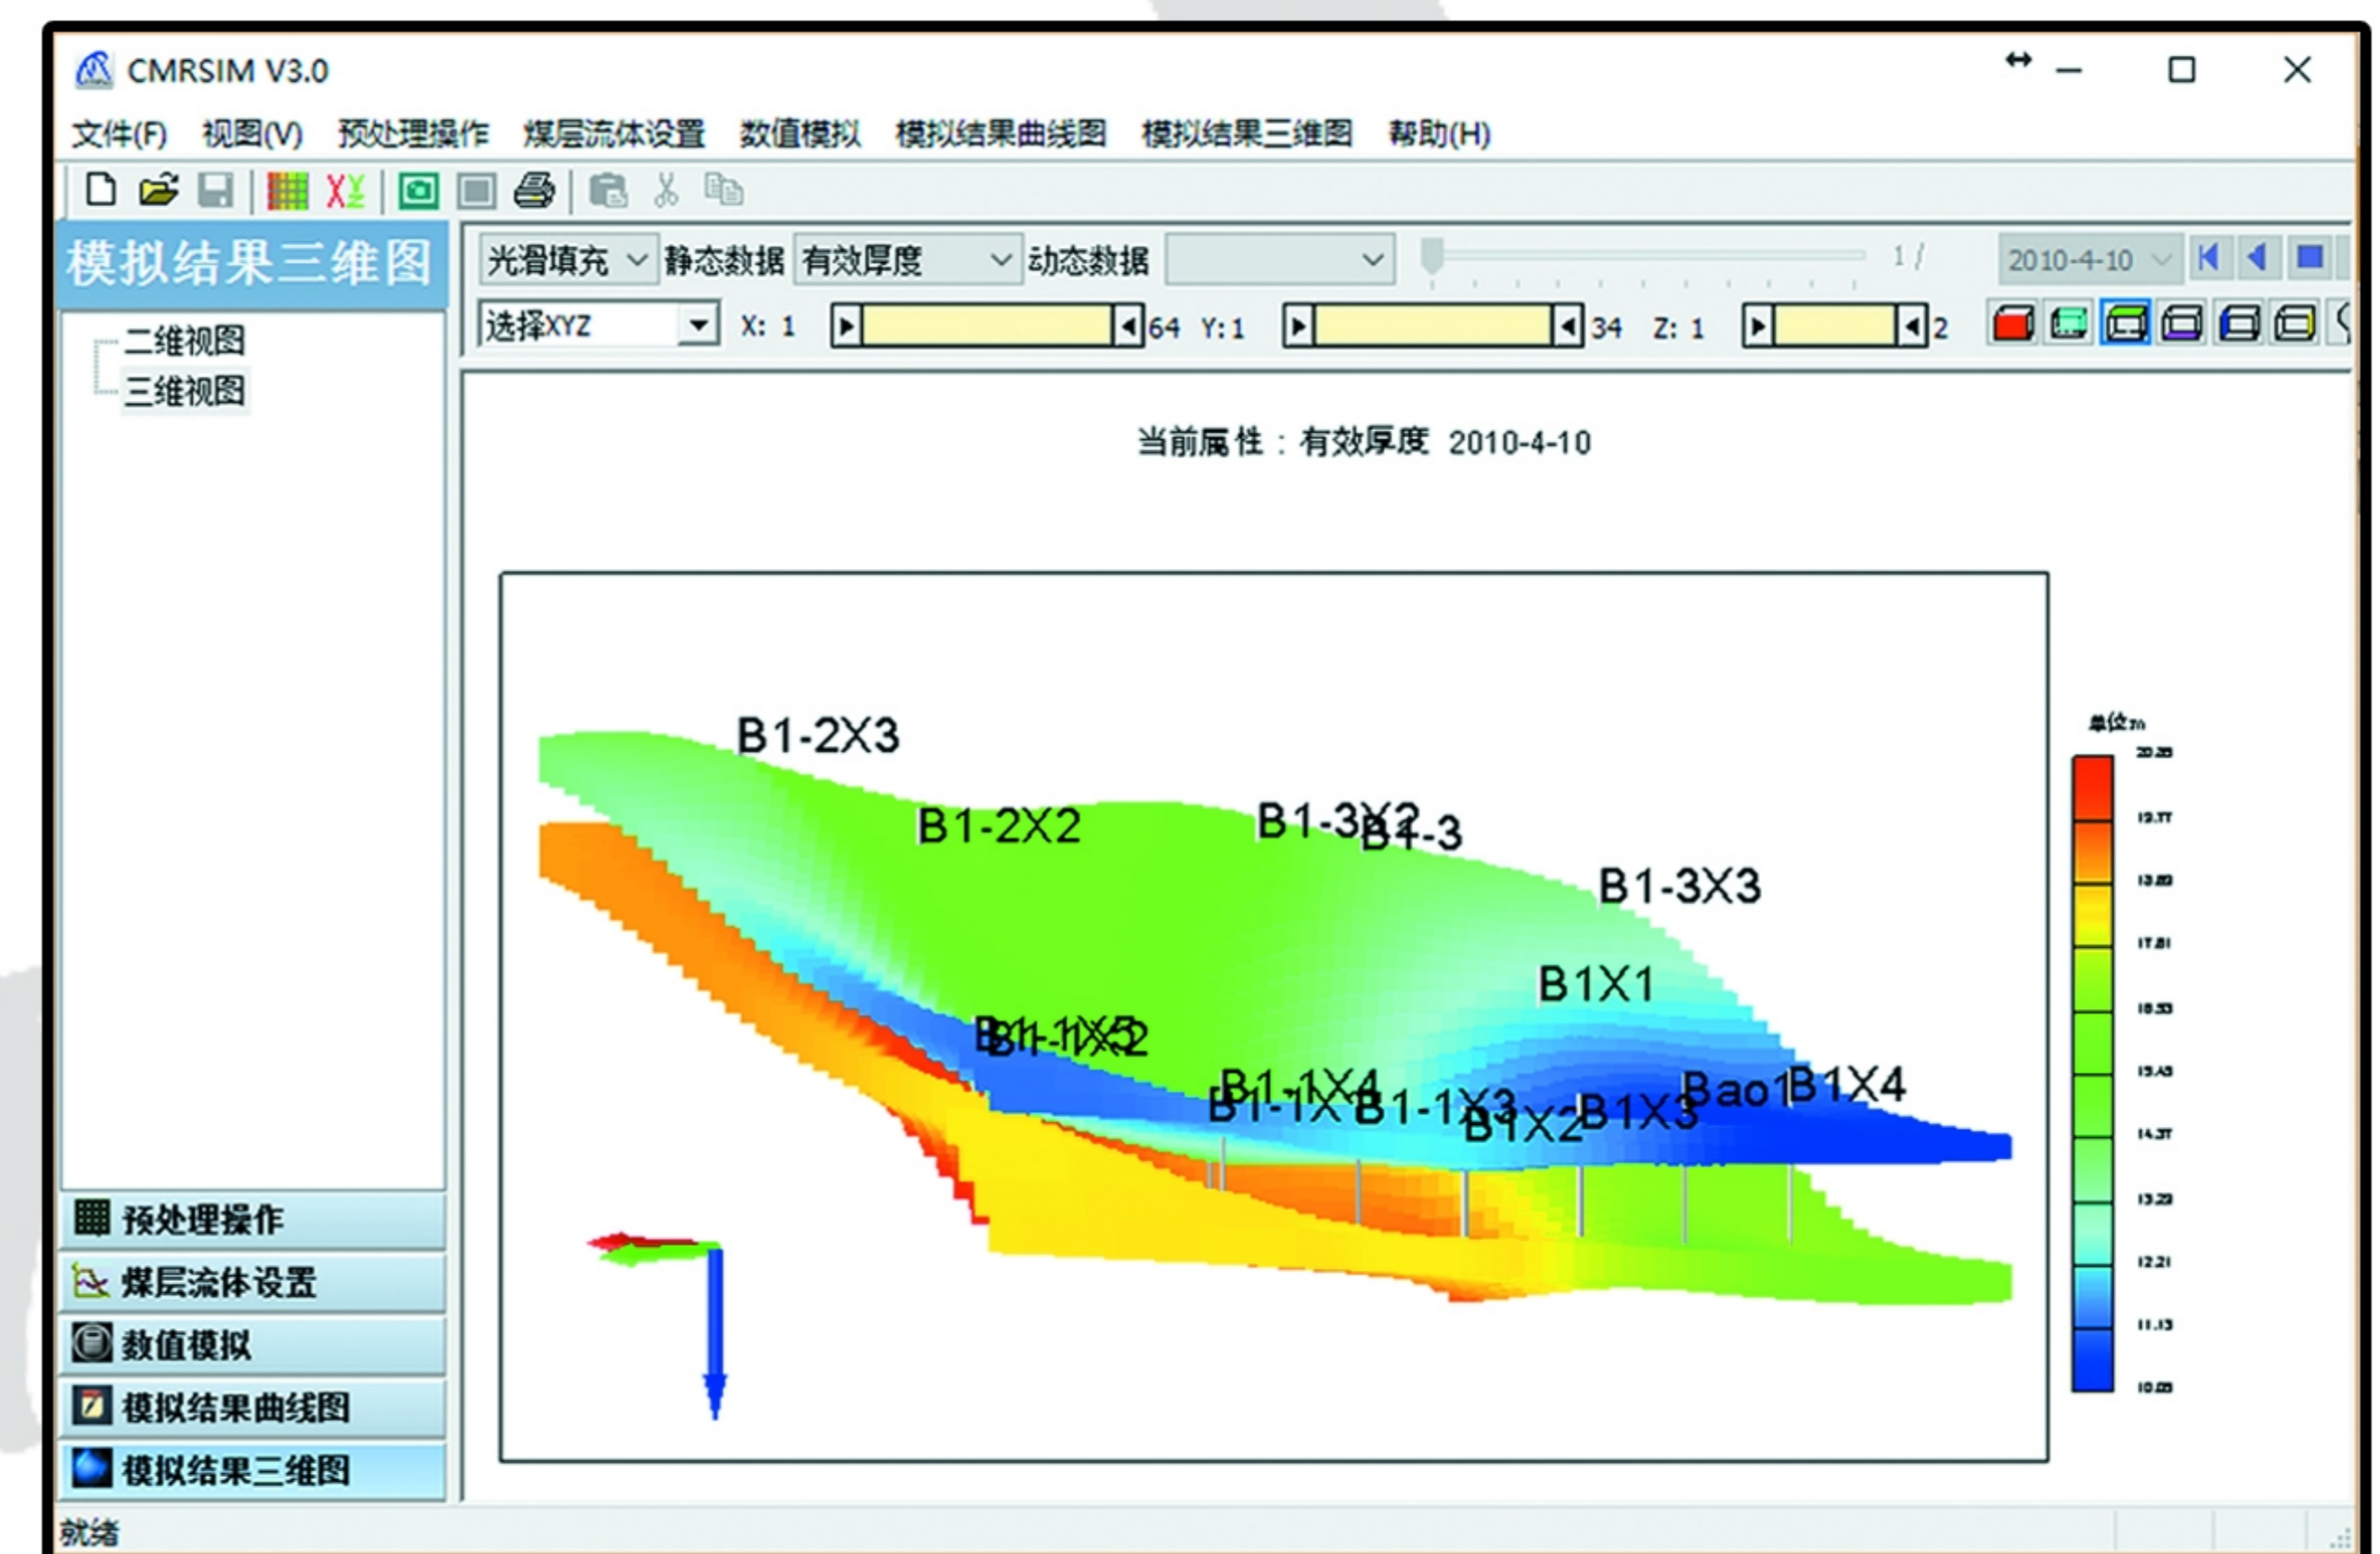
CMRSIM V3.0

文件(F) 视图(V) 预处理操作 煤层流体设置 数值模拟 模拟结果曲线图 模拟结果三维图 帮助(H)

模拟结果三维图

光滑填充 静态数据 有效厚度 动态数据 1/ 2010-4-10

选择XYZ X: 1 64 Y: 1 34 Z: 1 2

二维视图
三维视图

当前属性：有效厚度 2010-4-10

B1-2X3
B1-2X2
B1-3X2
B1-3
B1-3X3
B1X1
B1-1X5
B1-1X2
B1-1X4
B1-1X
B1-1X3
B1X2
B1X3
Bao1
B1X4

单位:m
20.85
19.77
18.89
17.81
16.53
15.45
14.37
13.29
12.21
11.13
10.05

预处理操作
煤层流体设置
数值模拟
模拟结果曲线图
模拟结果三维图

就绪